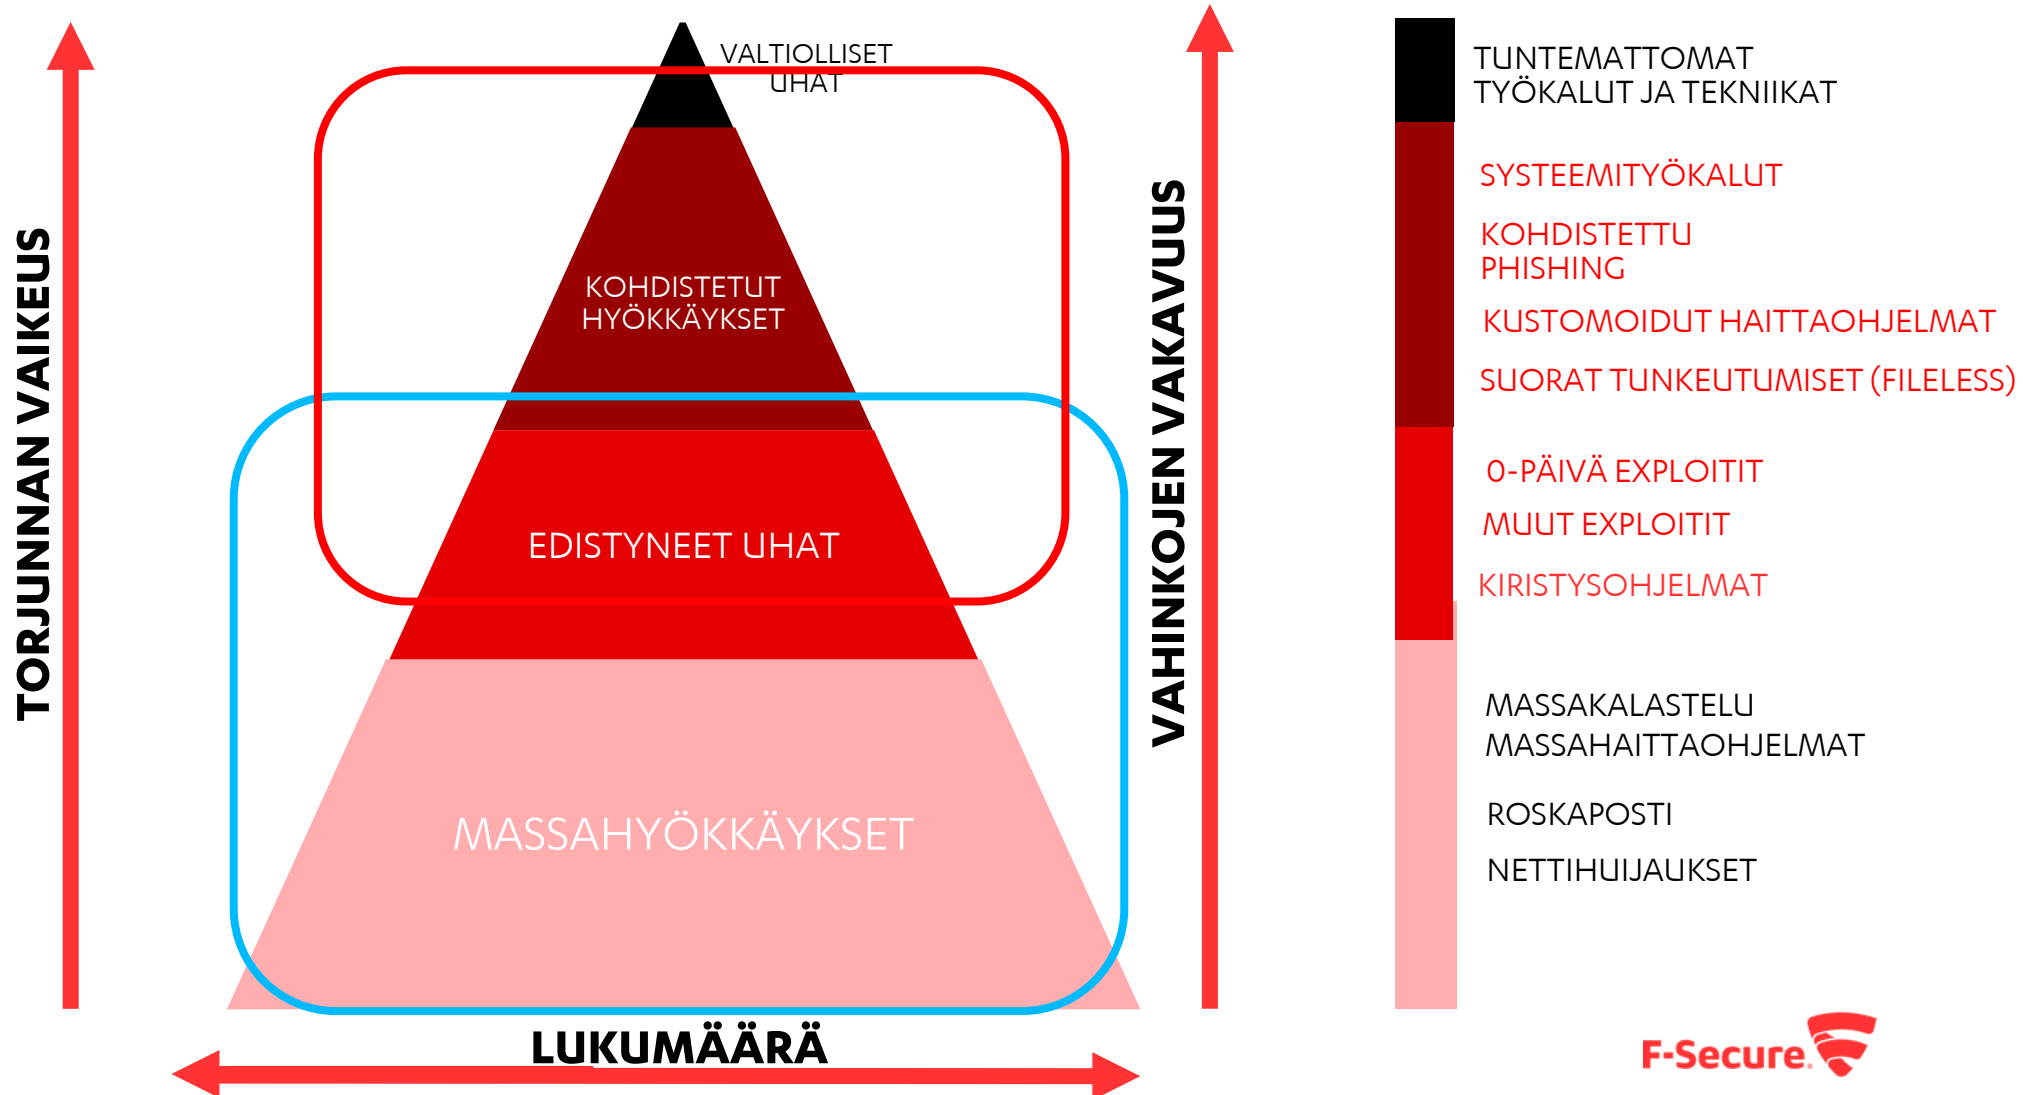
TORJUNNAN VAIKEUS

VALTIOLLISET UHAT

KOHDISTETUT HYÖKKÄYKSET

EDISTYNEET UHAT

MASSAHYÖKKÄYKSET

LUKUMÄÄRÄ

VAHINKOJEN VAKAVUUS

TUNTEMATTOMAT TYÖKALUT JA TEKNIIKAT

SYSTEEMITYÖKALUT

KOHDISTETTU PHISHING

KUSTOMOIDUT HAITTAOHJELMAT

SUORAT TUNKEUTUMISET (FILELESS)

0-PÄIVÄ EXPLOITIT

MUUT EXPLOITIT

KIRISTYSOHJELMAT

MASSAKALASTELU
MASSAHAITTAOHJELMAT

ROSKAPOSTI

NETTIHUIJAUKSET

F-Secure.